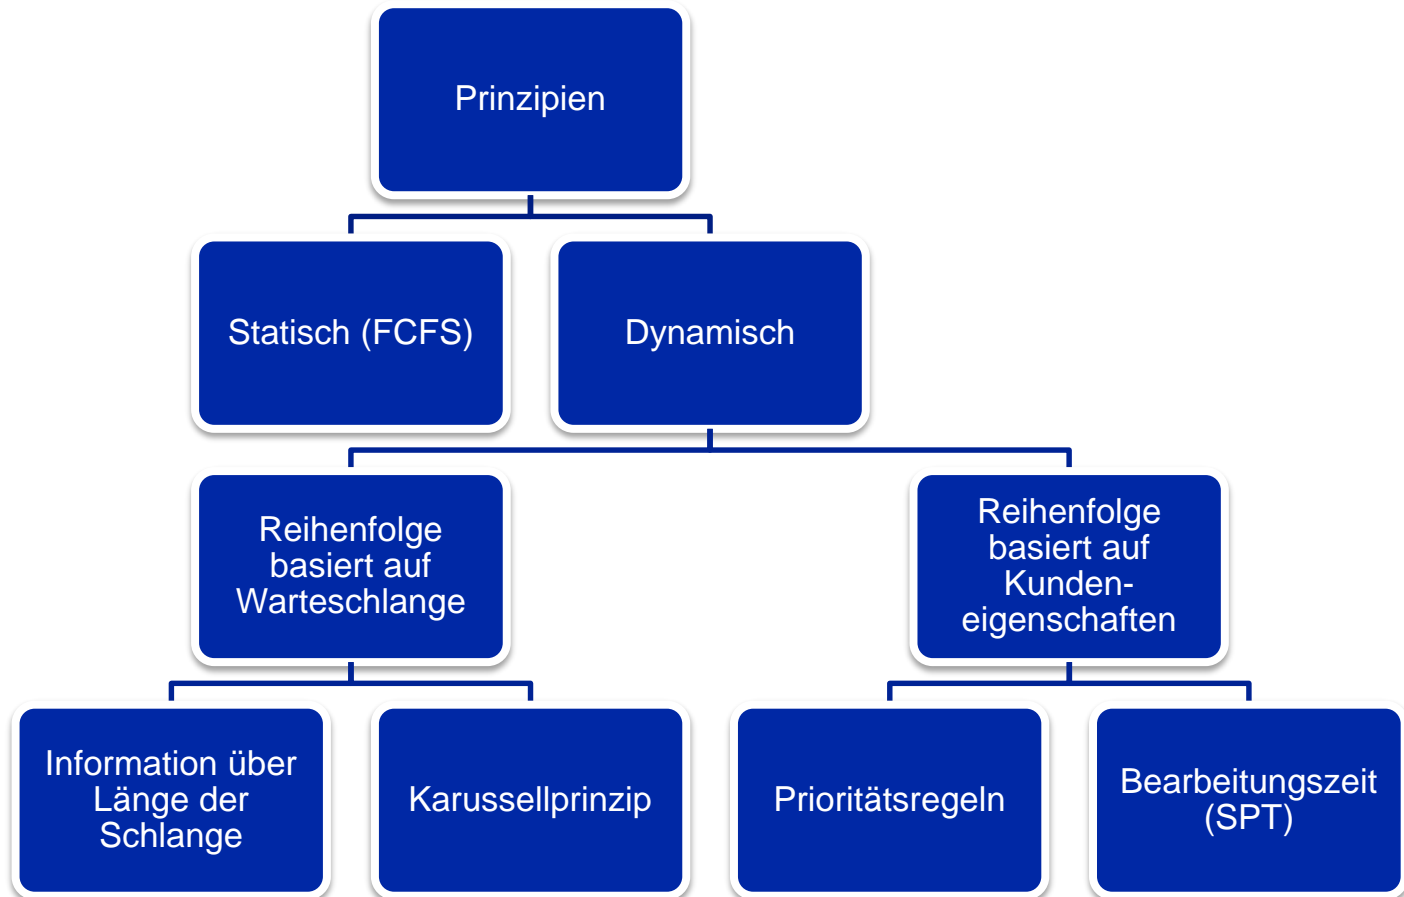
Prinzipien

Statisch (FCFS)

Dynamisch

Reihenfolge basiert auf Warteschlange

Reihenfolge basiert auf Kunden-eigenschaften

Information über Länge der Schlange

Karussellprinzip

Prioritätsregeln

Bearbeitungszeit (SPT)